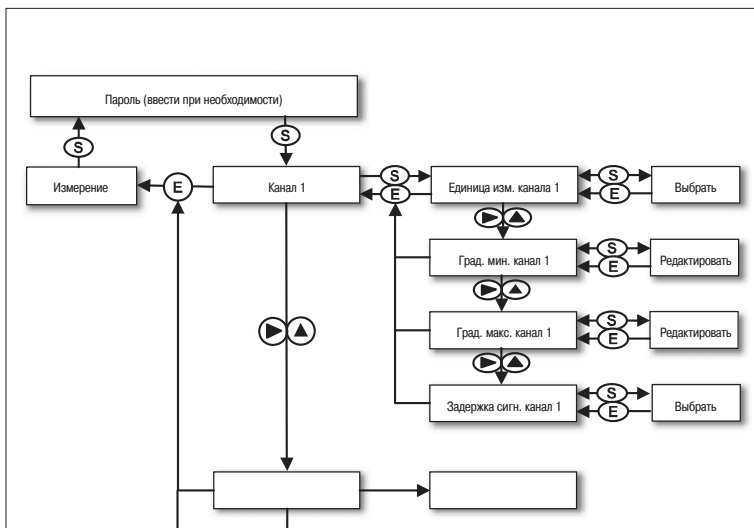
Пароль (ввести при необходимости)

S

S

Измерение

E

Канал 1

S

E

Единица изм. канала 1

S

E

Выбрать

Град. мин. канал 1

S

E

Редактировать

Град. макс. канал 1

S

E

Редактировать

Задержка сигн. канал 1

S

E

Выбрать